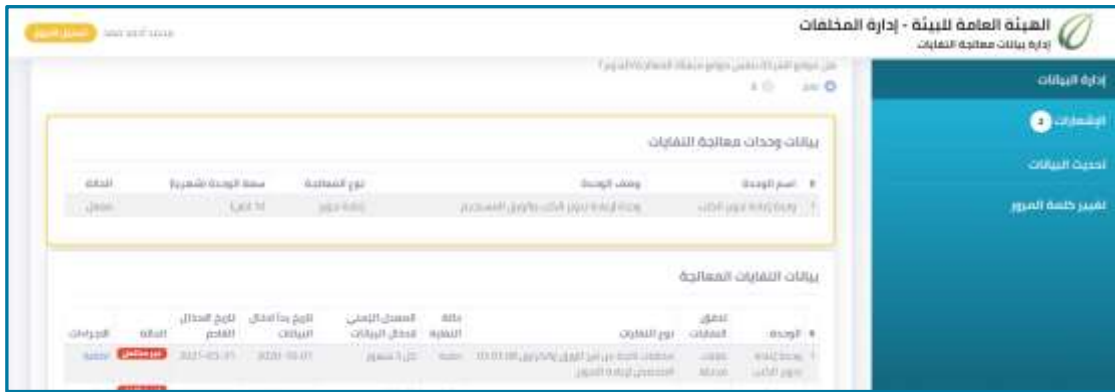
الهيئة العامة للبيئة - إدارة المخلفات
إدارة بيانات معالجة النفايات

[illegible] تسجيل الخروج

إدارة البيانات
الإشعارات 2
تحديث البيانات
تغيير كلمة المرور

هل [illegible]
نعم لا

بيانات وحدات معالجة النفايات

| # | اسم الوحدة | وصف الوحدة | نوع المعالجة | سعة الوحدة (شهرية) | الحالة |
|---|---|---|---|---|---|
| 1 | وحدة إعادة تدوير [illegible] | وحدة إعادة تدوير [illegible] | إعادة تدوير | 10 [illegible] | مفعل |

بيانات النفايات المعالجة

| # | الوحدة | تدفق النفايات | نوع النفايات | حالة النفاية | المعدل الزمني لإدخال البيانات | تاريخ بدء ادخال البيانات | تاريخ الادخال القادم | الحالة | الإجراءات |
|---|---|---|---|---|---|---|---|---|---|
| 1 | وحدة إعادة تدوير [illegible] | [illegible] | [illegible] | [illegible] | كل 3 شهور | 2021-10-01 | 2021-03-31 | غير مكتمل | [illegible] |